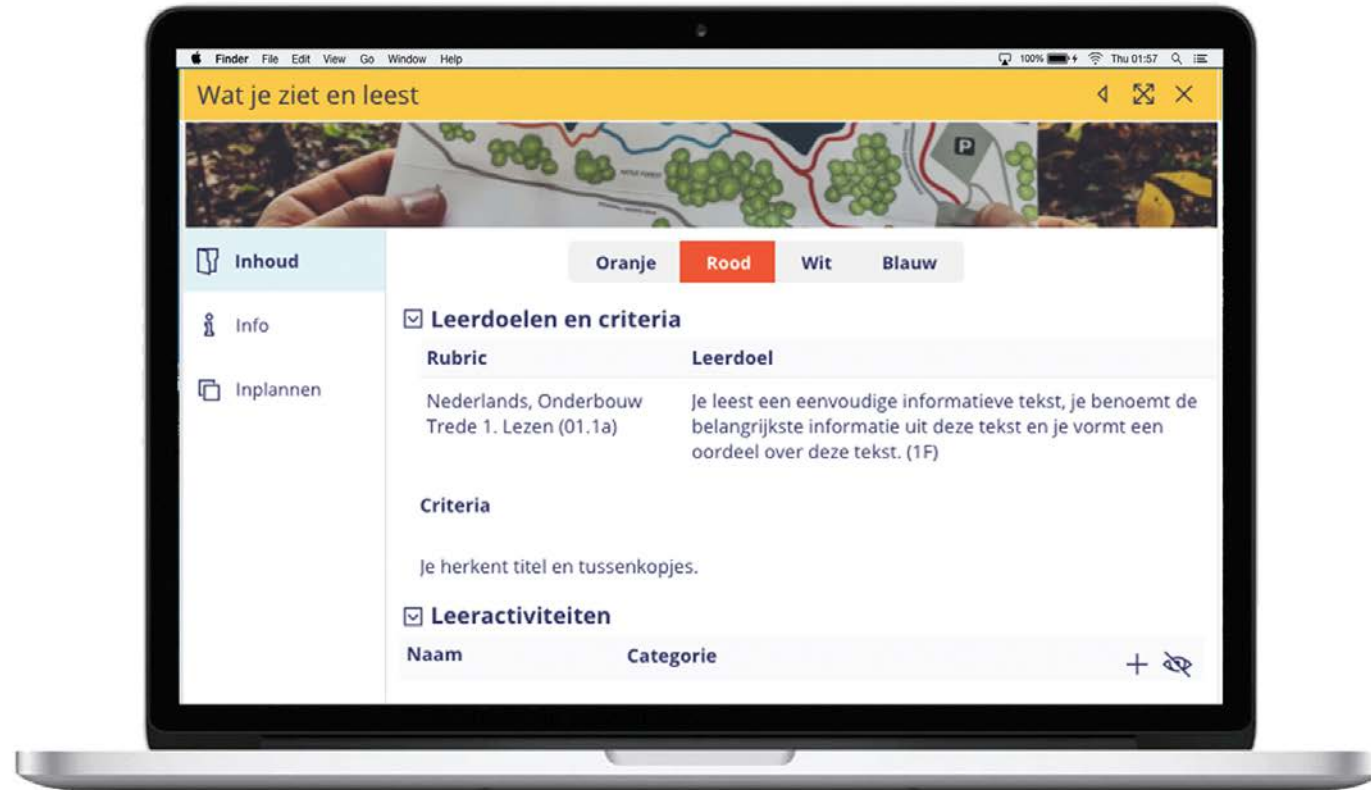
Finder File Edit View Go Window Help
100% Thu 01:57

Wat je ziet en leest

Inhoud
Info
Inplannen

Oranje Rood Wit Blauw

Leerdoelen en criteria

| Rubric | Leerdoel |
|---|---|
| Nederlands, Onderbouw Trede 1. Lezen (01.1a) | Je leest een eenvoudige informatieve tekst, je benoemt de belangrijkste informatie uit deze tekst en je vormt een oordeel over deze tekst. (1F) |

Criteria

Je herkent titel en tussenkopjes.

Leeractiviteiten

Naam Categorie